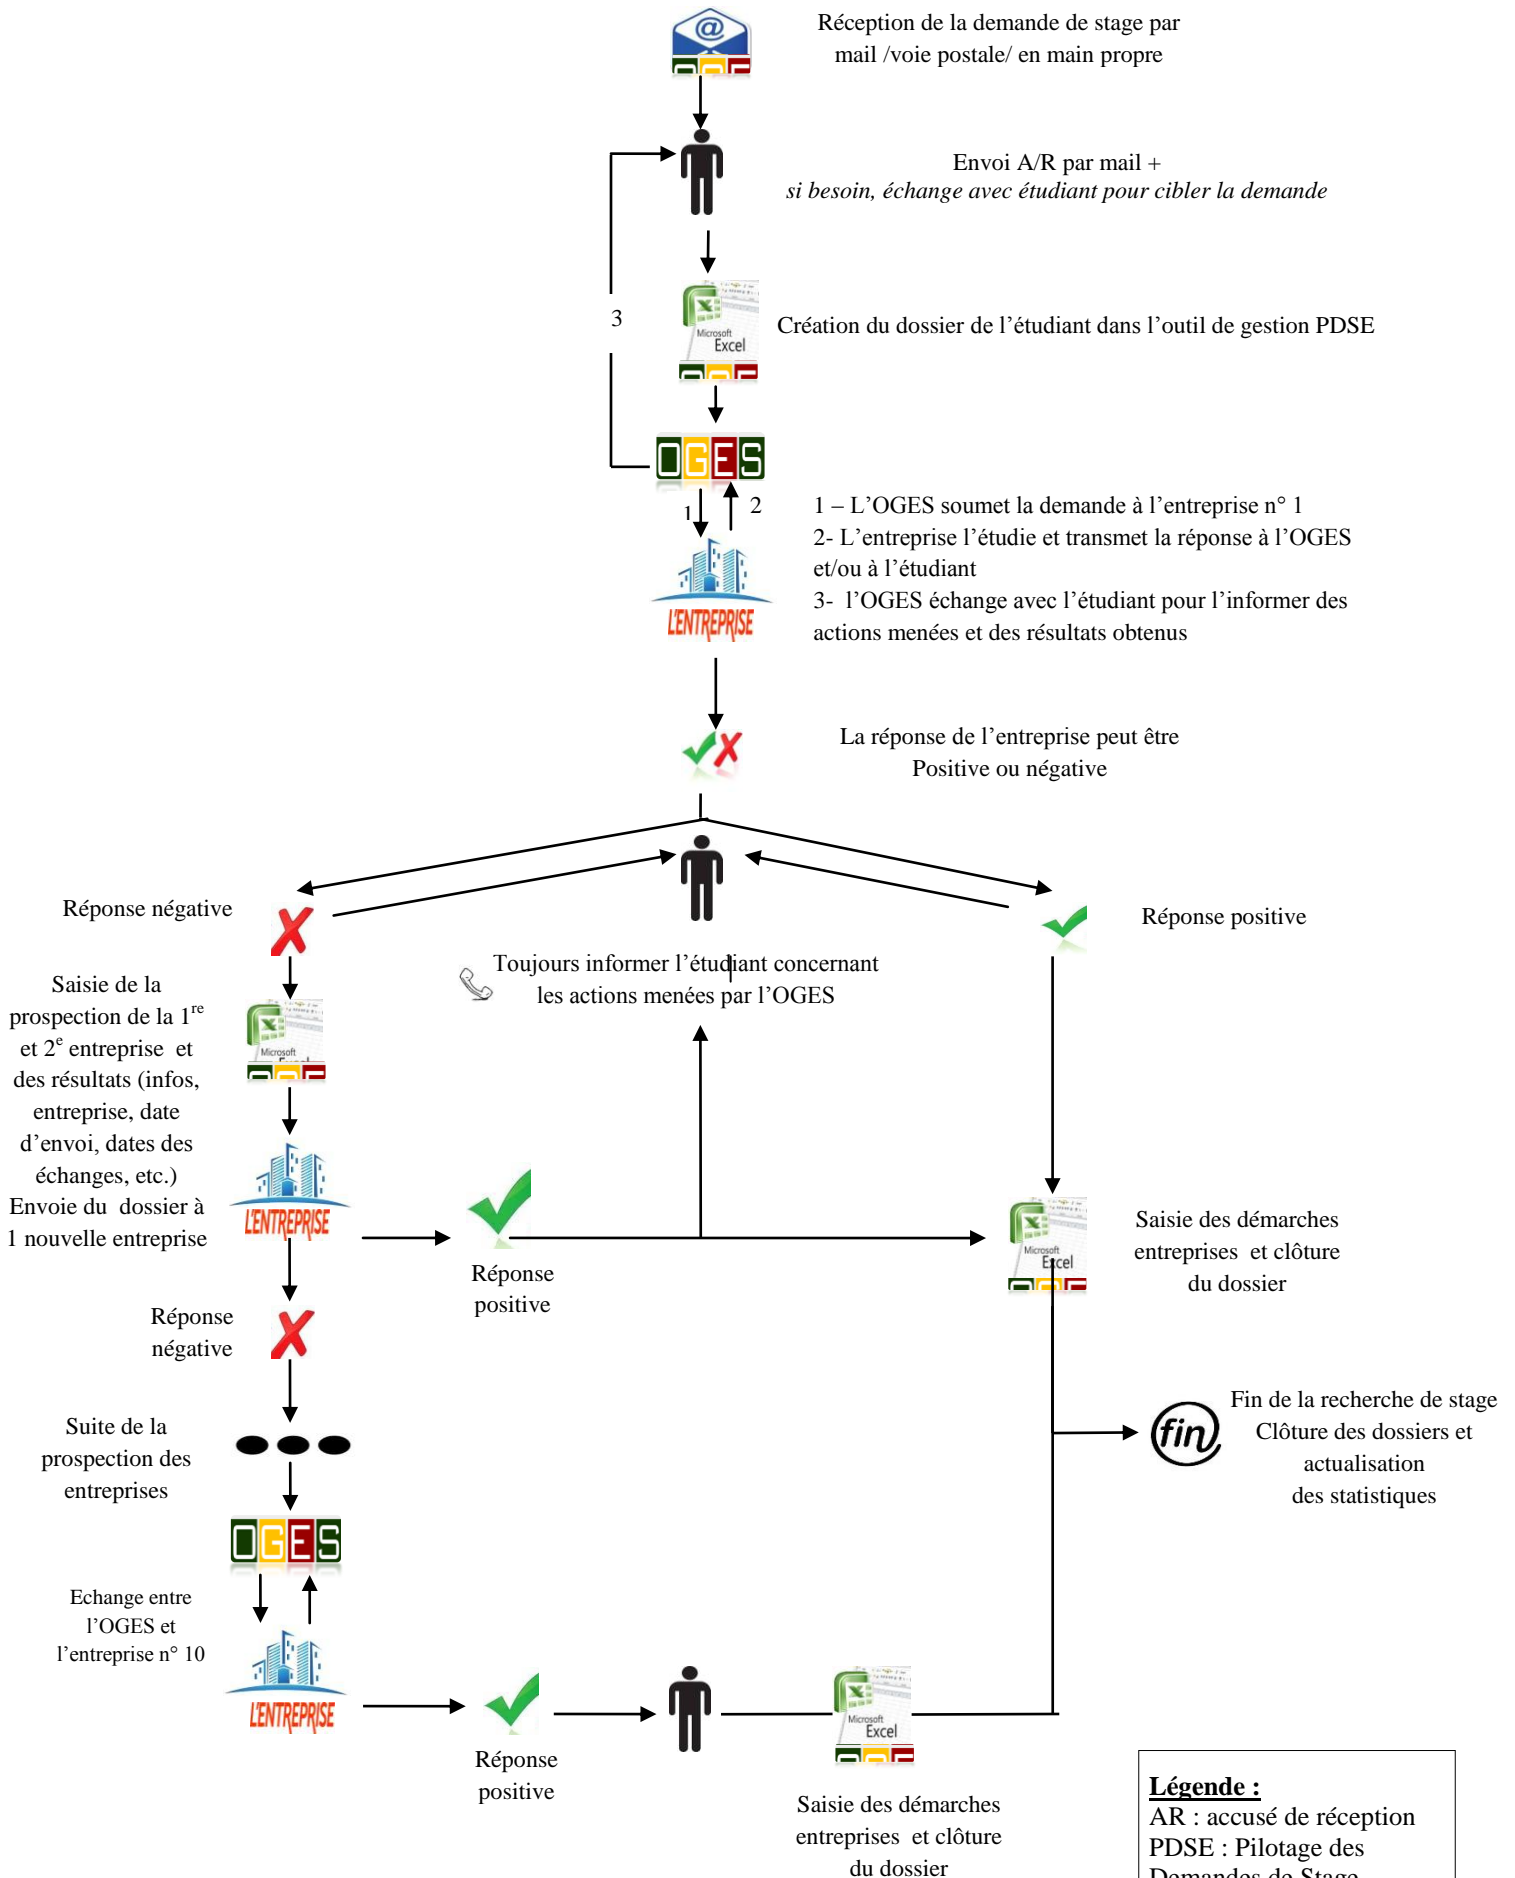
Réception de la demande de stage par mail /voie postale/ en main propre

Envoi A/R par mail +
*si besoin, échange avec étudiant pour cibler la demande*

Microsoft Excel

Création du dossier de l'étudiant dans l'outil de gestion PDSE

3

OGES

1

2

L'ENTREPRISE

1 – L'OGES soumet la demande à l'entreprise n° 1
2- L'entreprise l'étudie et transmet la réponse à l'OGES et/ou à l'étudiant
3- l'OGES échange avec l'étudiant pour l'informer des actions menées et des résultats obtenus

La réponse de l'entreprise peut être
Positive ou négative

Réponse négative

Réponse positive

Toujours informer l'étudiant concernant les actions menées par l'OGES

Saisie de la prospection de la $1^{re}$ et $2^{e}$ entreprise et des résultats (infos, entreprise, date d'envoi, dates des échanges, etc.)
Envoie du dossier à 1 nouvelle entreprise

Microsoft Excel

L'ENTREPRISE

Réponse positive

Microsoft Excel

Saisie des démarches entreprises et clôture du dossier

Réponse négative

Suite de la prospection des entreprises

fin

Fin de la recherche de stage
Clôture des dossiers et actualisation des statistiques

OGES

Echange entre l'OGES et l'entreprise n° 10

L'ENTREPRISE

Réponse positive

Microsoft Excel

Saisie des démarches entreprises et clôture du dossier

Légende :
AR : accusé de réception
PDSE : Pilotage des Demandes de Stage